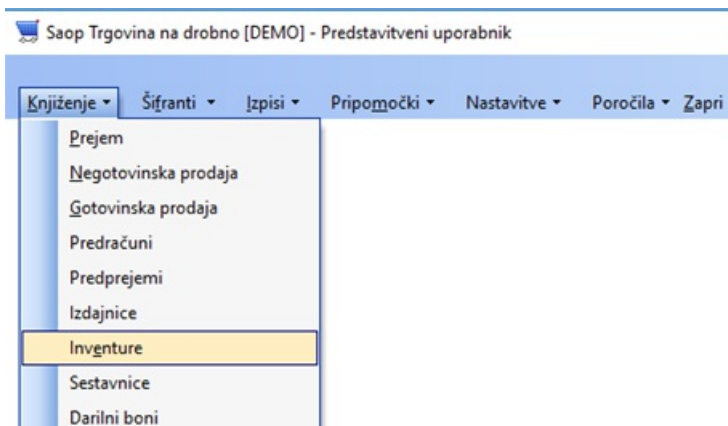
Saop Trgovina na drobno [DEMO] - Predstavitveni uporabnik

Knjiženje ▾ Šifranti ▾ Izpisi ▾ Pripomočki ▾ Nastavitve ▾ Poročila ▾ Zapri

Prejem
Negotovinska prodaja
Gotovinska prodaja
Predračuni
Predprejemi
Izdajnice
Inventure
Sestavnice
Darilni boni